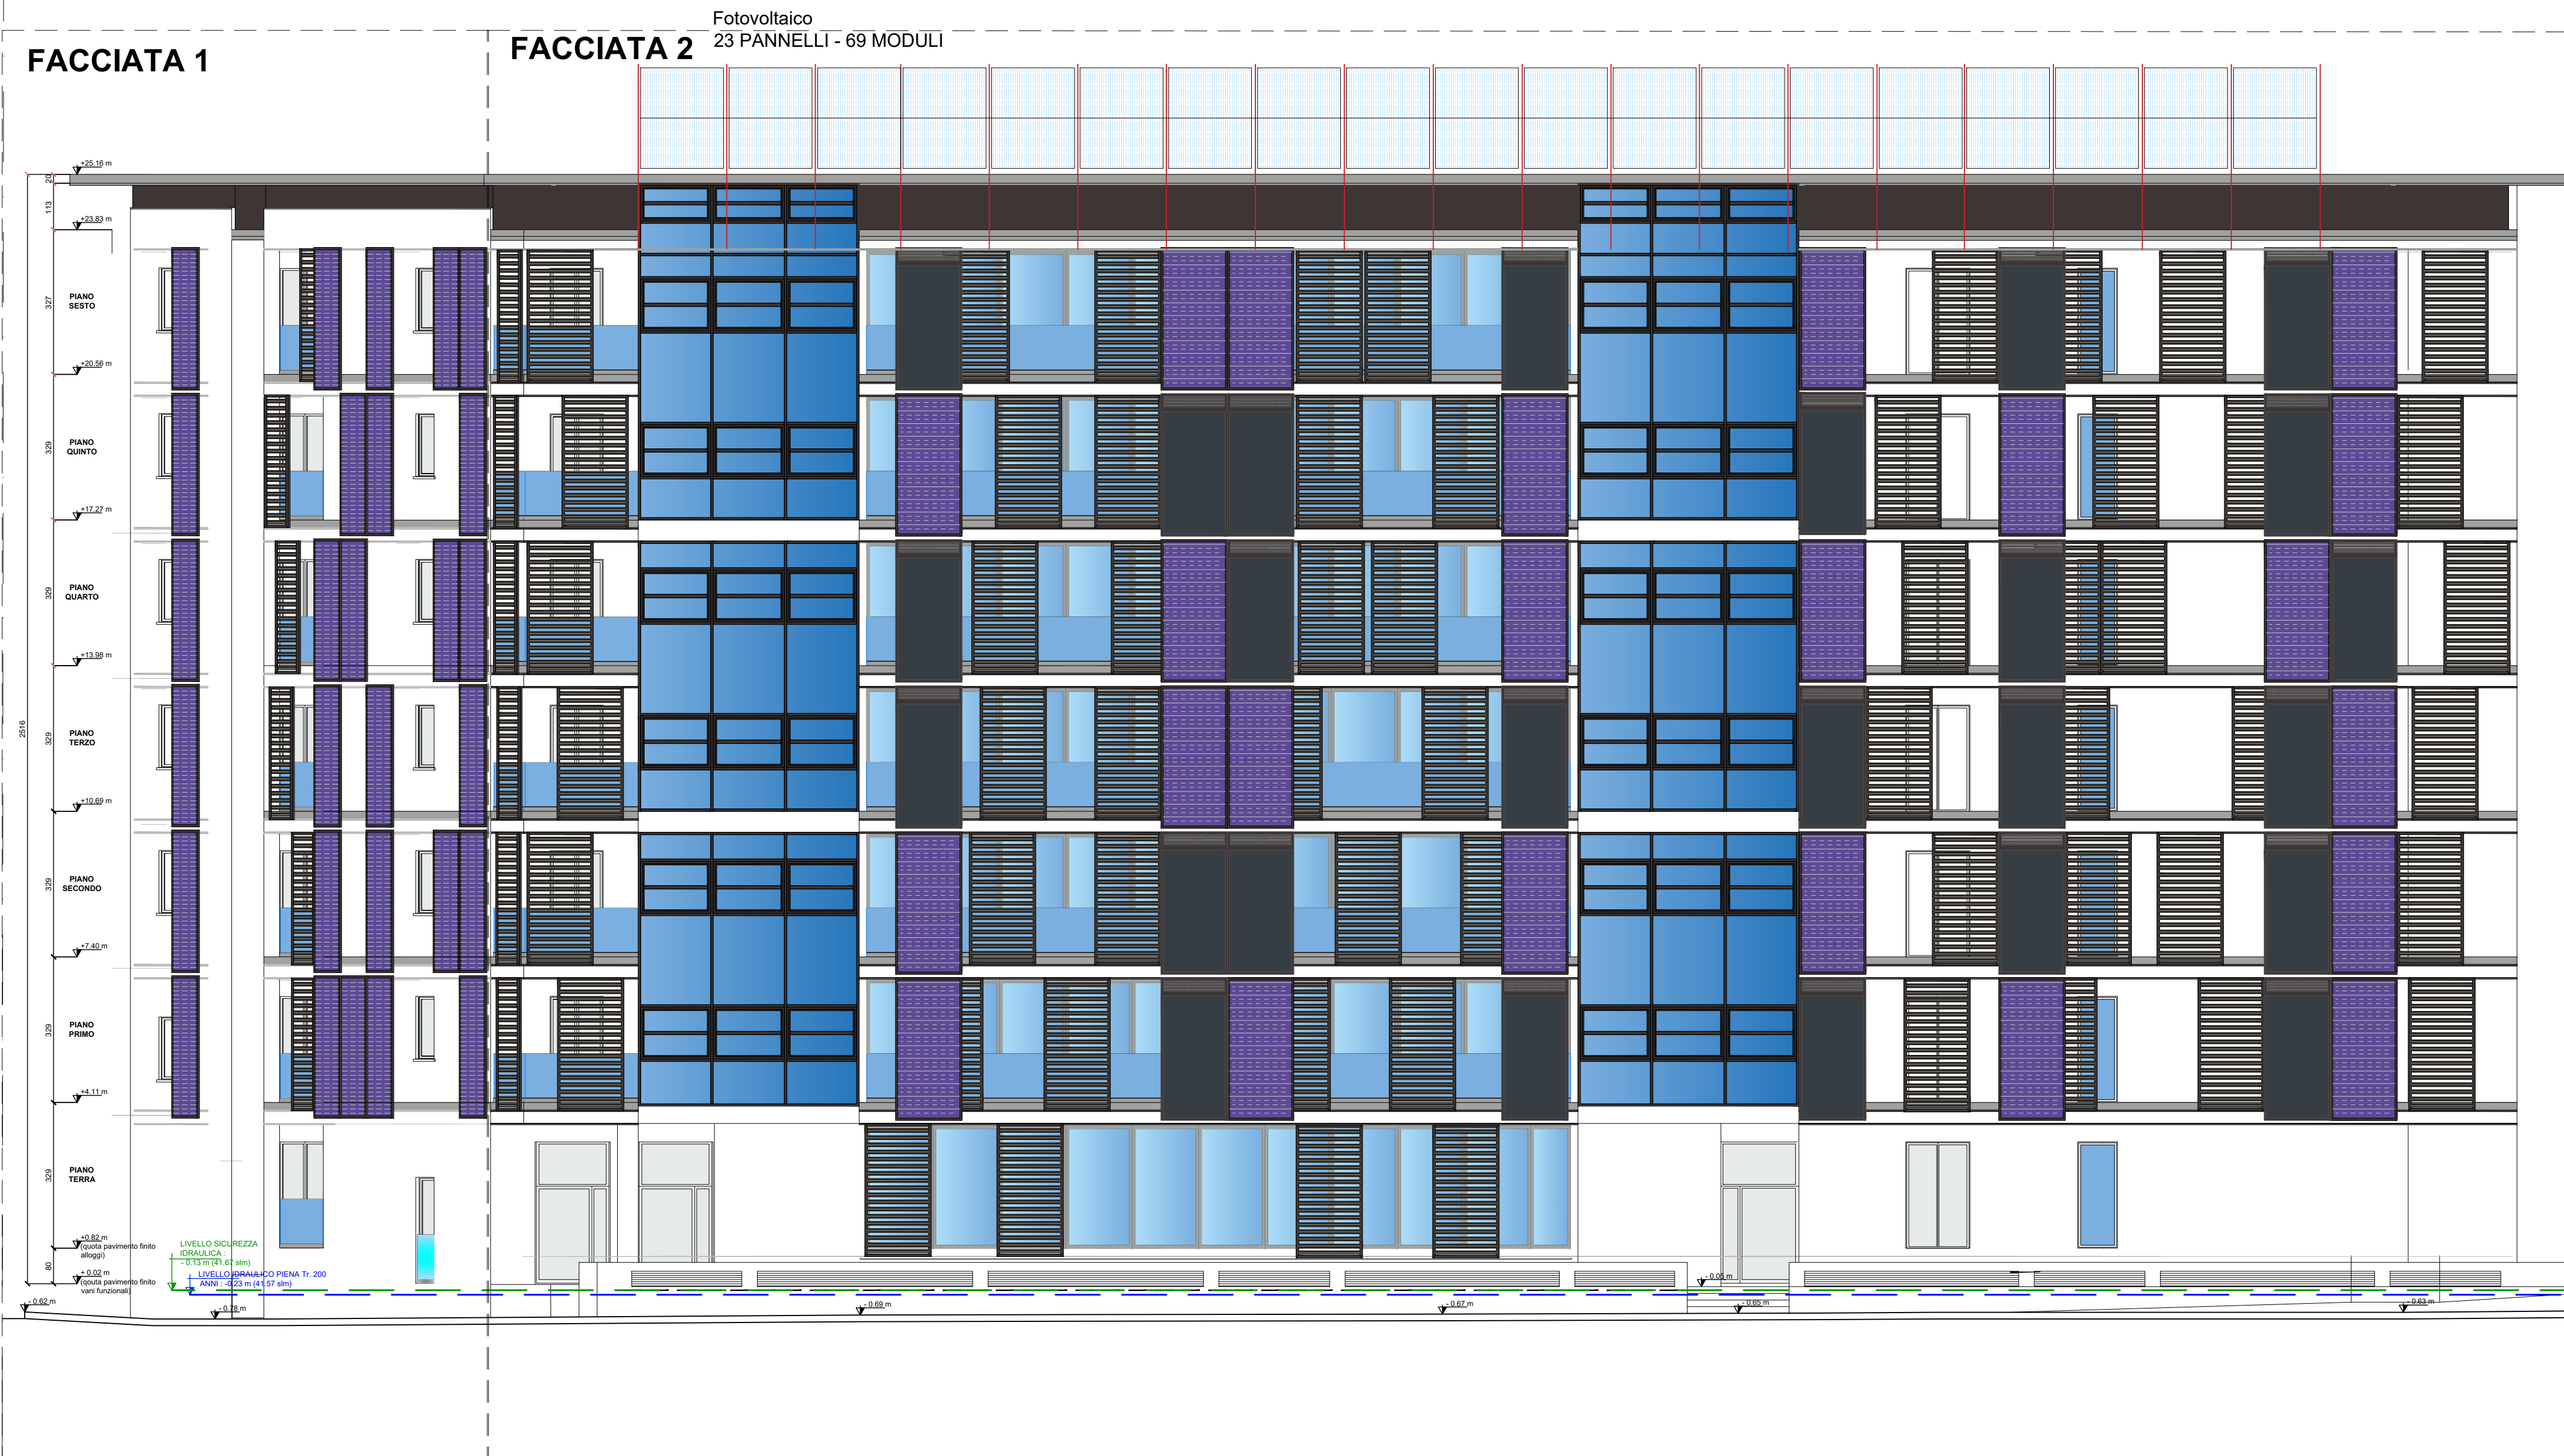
FACCIATA 1

FACCIATA 2

Fotovoltaico
23 PANNELLI - 69 MODULI

+25.16 m
20
113
+23.83 m
327
PIANO SESTO
+20.56 m
329
PIANO QUINTO
+17.27 m
329
PIANO QUARTO
+13.98 m
2516
329
PIANO TERZO
+10.69 m
329
PIANO SECONDO
+7.40 m
329
PIANO PRIMO
+4.11 m
329
PIANO TERRA
+0.82 m
(quota pavimento finito alloggi)
80
+0.02 m
(quota pavimento finito vani funzionali)
LIVELLO SICUREZZA IDRAULICA : - 0.13 m (41.67 slm)
LIVELLO IDRAULICO PIENA Tr. 200 ANNI : -0.23 m (41.57 slm)
- 0.62 m
- 0.78 m
- 0.69 m
- 0.67 m
- 0.05 m
- 0.65 m
- 0.63 m